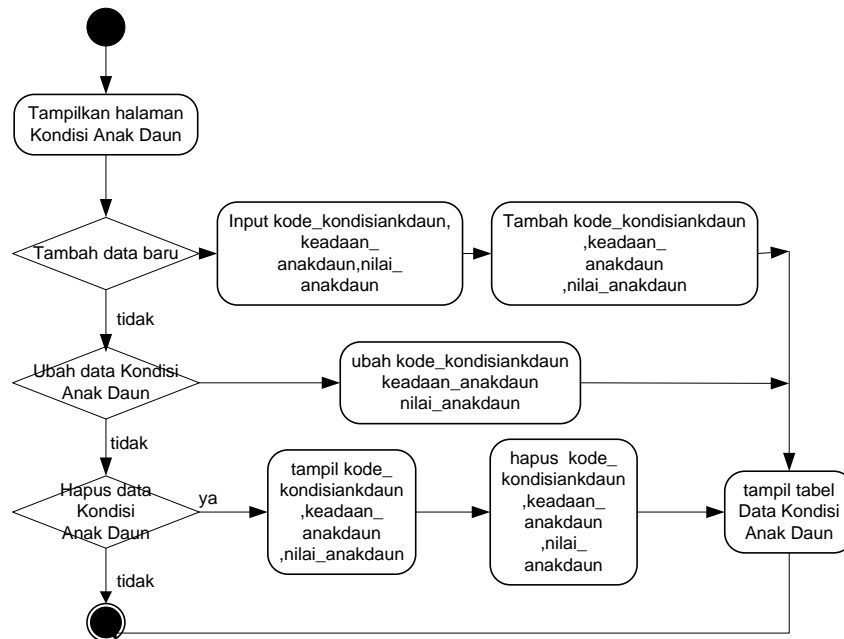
Tampilkan halaman Kondisi Anak Daun

Tambah data baru

Input kode_kondisiankdaun, keadaan_ anakdaun,nilai_ anakdaun

Tambah kode_kondisiankdaun ,keadaan_ anakdaun ,nilai_anakdaun

tidak

Ubah data Kondisi Anak Daun

ubah kode_kondisiankdaun keadaan_anakdaun nilai_anakdaun

tidak

Hapus data Kondisi Anak Daun

ya

tampil kode_ kondisiankdaun ,keadaan_ anakdaun ,nilai_anakdaun

hapus kode_ kondisiankdaun ,keadaan_ anakdaun ,nilai_ anakdaun

tampil tabel Data Kondisi Anak Daun

tidak